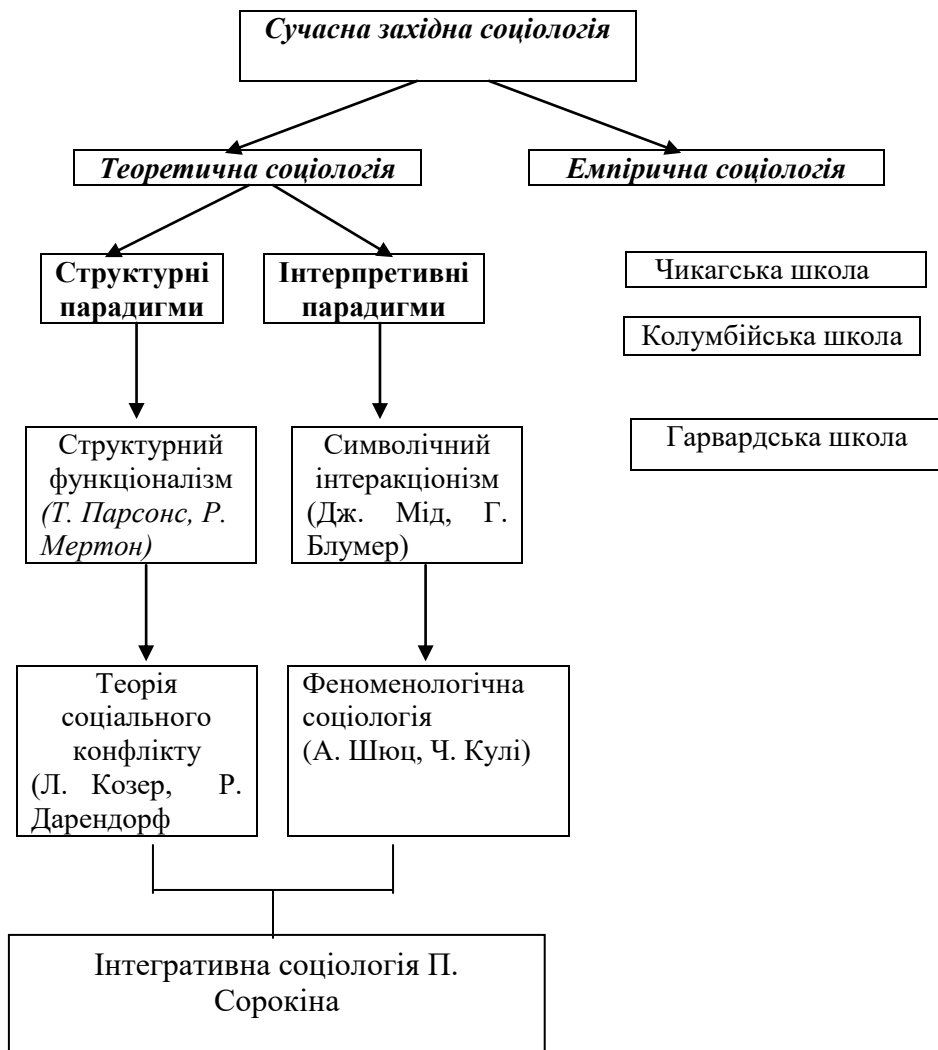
Сучасна західна соціологія

Теоретична соціологія

Емпірична соціологія

Структурні парадигми

Інтерпретивні парадигми

Чикагська школа

Колумбійська школа

Гарвардська школа

Структурний функціоналізм (Т. Парсонс, Р. Мертон)

Символічний інтеракціонізм (Дж. Мід, Г. Блумер)

Теорія соціального конфлікту (Л. Козер, Р. Дарендорф

Феноменологічна соціологія (А. Шюц, Ч. Кулі)

Інтегративна соціологія П. Сорокіна